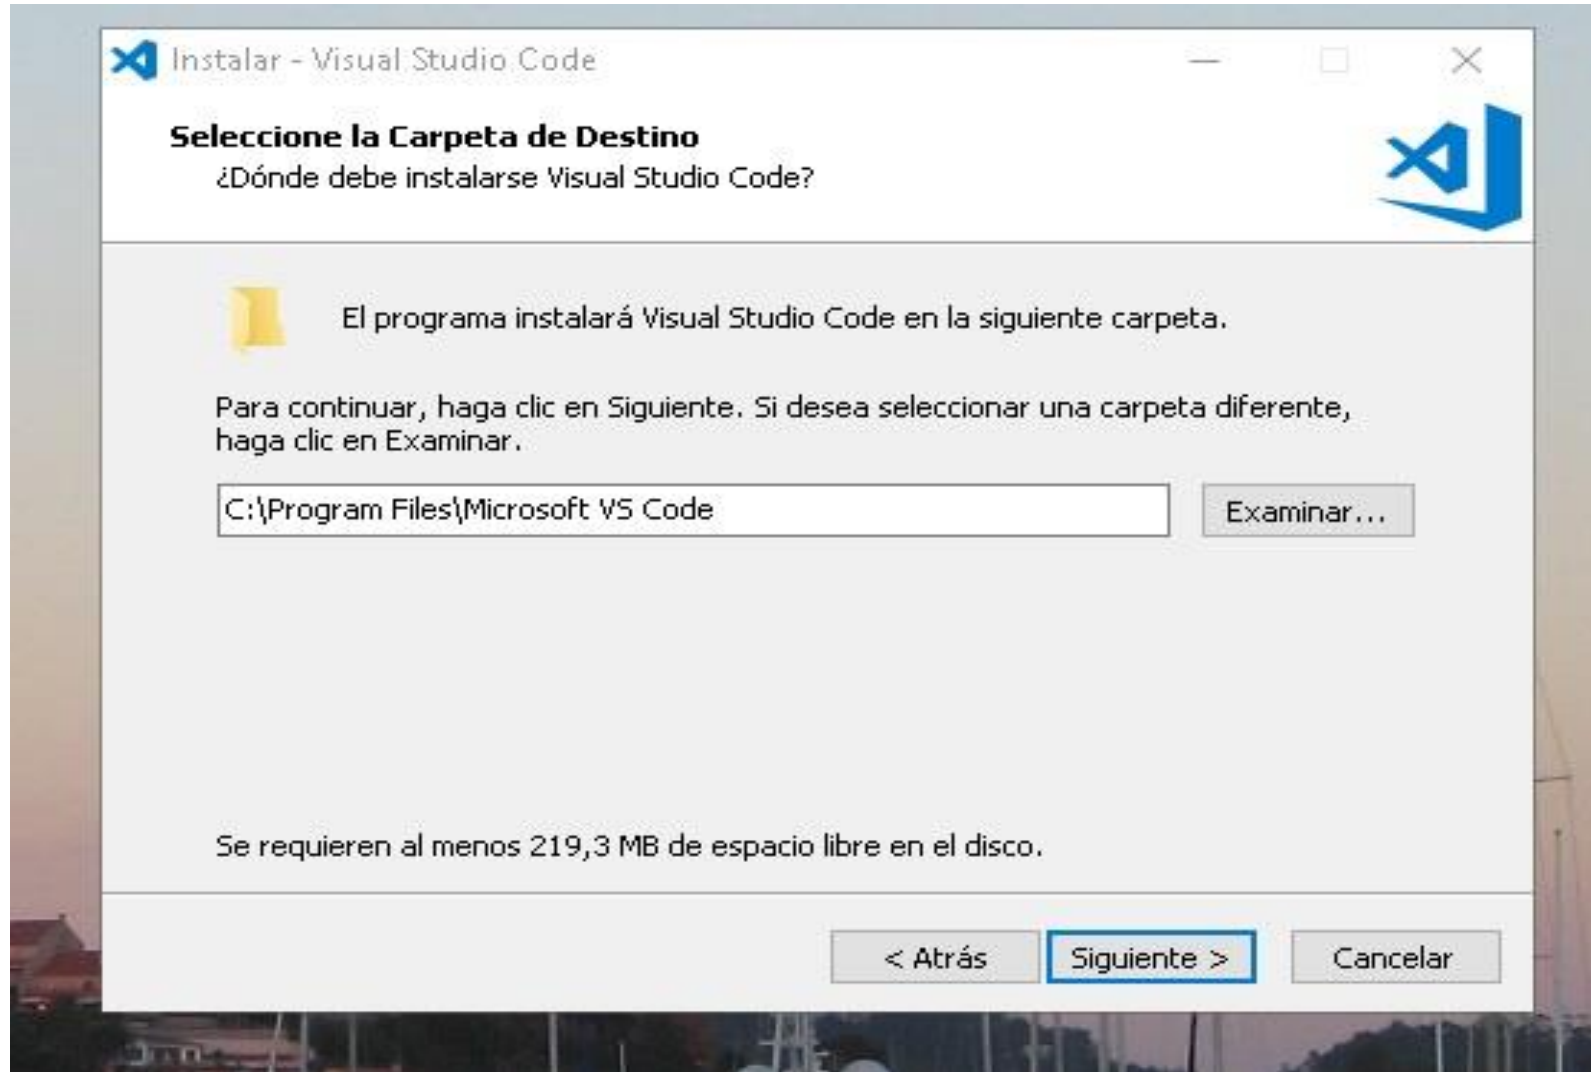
Instalar - Visual Studio Code

Seleccione la Carpeta de Destino
¿Dónde debe instalarse Visual Studio Code?

El programa instalará Visual Studio Code en la siguiente carpeta.

Para continuar, haga clic en Siguiente. Si desea seleccionar una carpeta diferente, haga clic en Examinar.

C:\Program Files\Microsoft VS Code

Examinar...

Se requieren al menos 219,3 MB de espacio libre en el disco.

< Atrás

Siguiente >

Cancelar